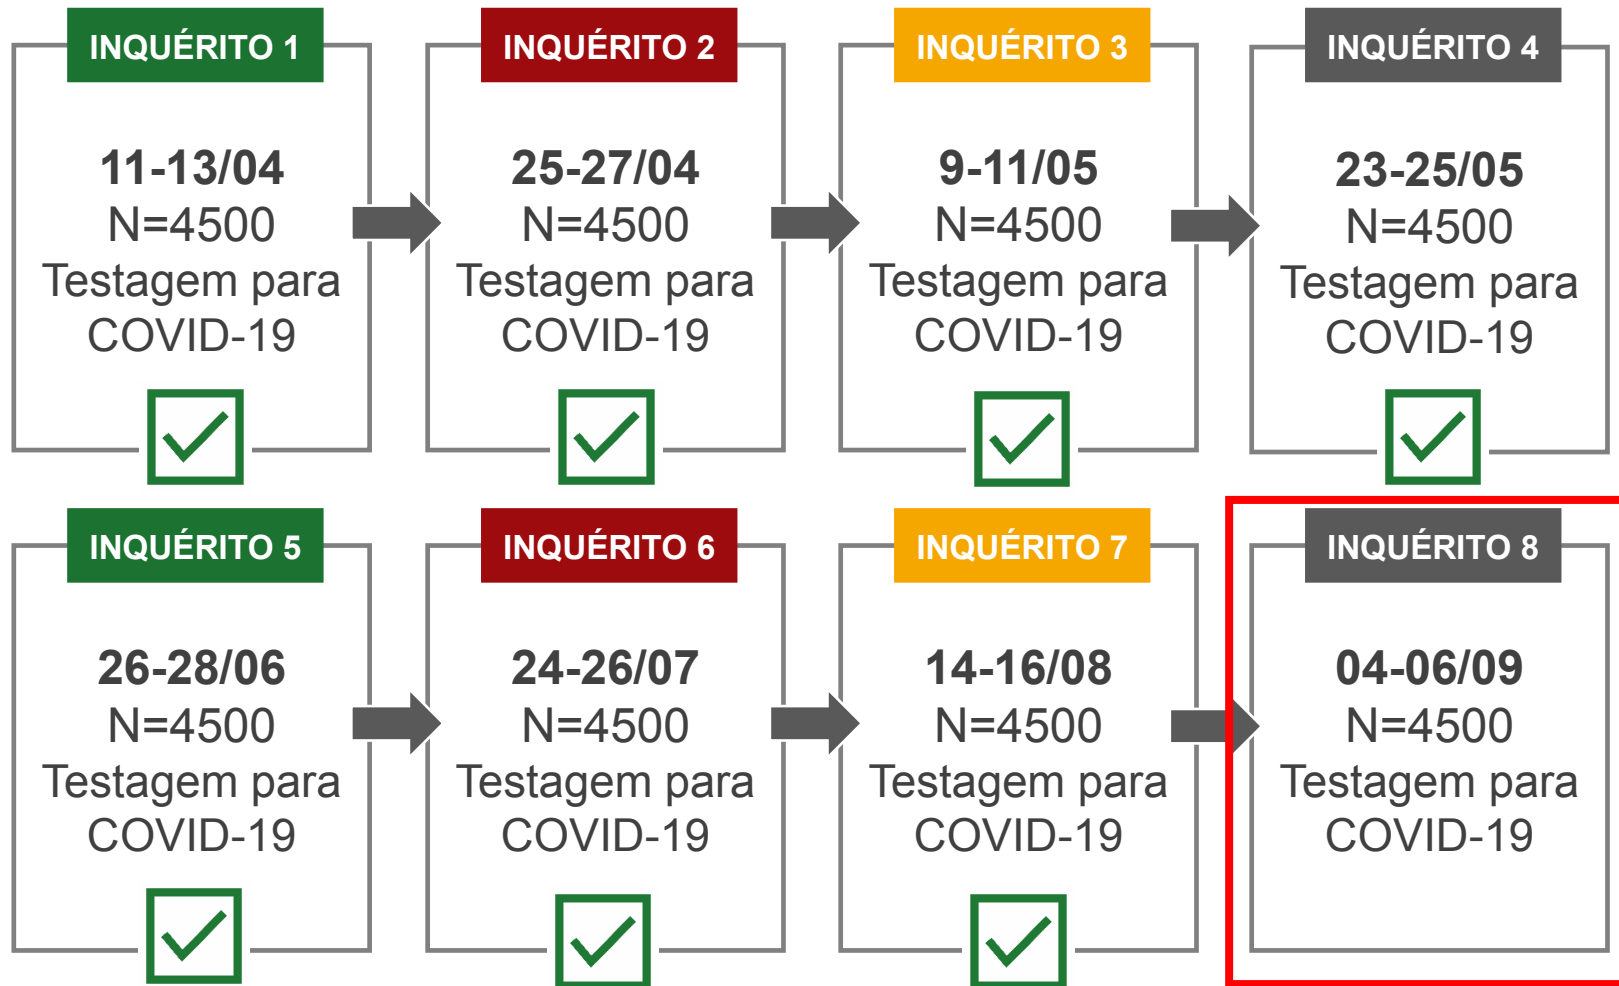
INQUÉRITO 1
11-13/04
N=4500
Testagem para COVID-19

INQUÉRITO 2
25-27/04
N=4500
Testagem para COVID-19

INQUÉRITO 3
9-11/05
N=4500
Testagem para COVID-19

INQUÉRITO 4
23-25/05
N=4500
Testagem para COVID-19

INQUÉRITO 5
26-28/06
N=4500
Testagem para COVID-19

INQUÉRITO 6
24-26/07
N=4500
Testagem para COVID-19

INQUÉRITO 7
14-16/08
N=4500
Testagem para COVID-19

INQUÉRITO 8
04-06/09
N=4500
Testagem para COVID-19